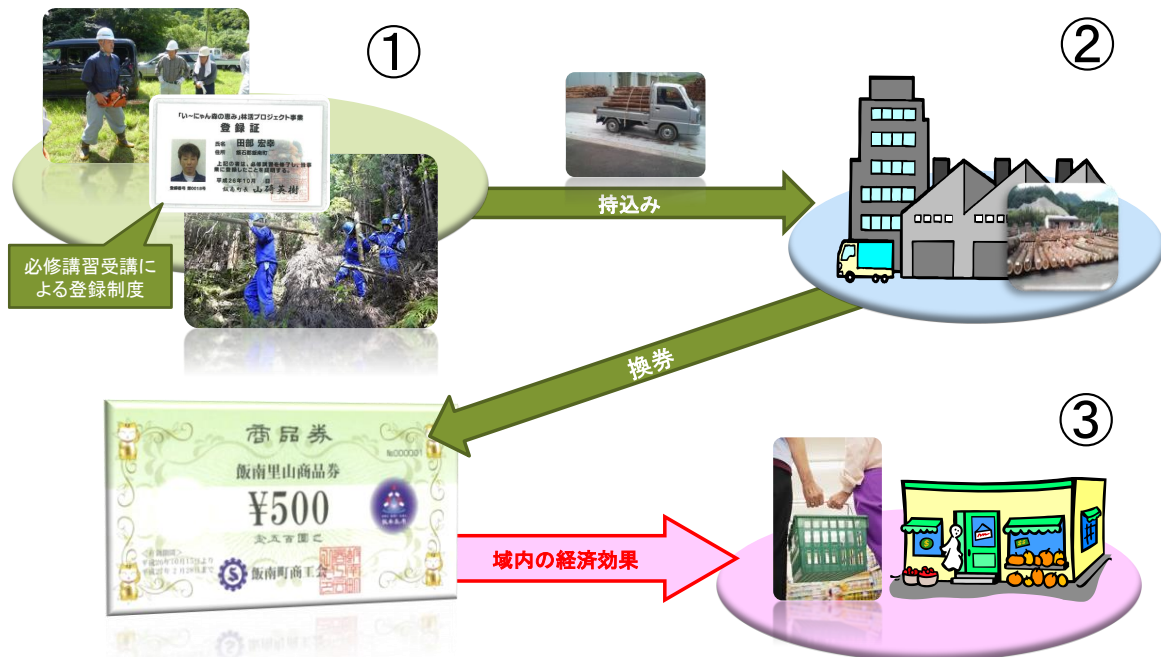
①

「い~にゃん森の恵み」林業プロジェクト事業
登録証
氏名 田部 宏幸
住所 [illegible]
上記の者は、必修講習を修了し当事業に登録したことを証明する。
平成26年10月 日
飯南町長 山碕英樹

必修講習受講による登録制度

持込み

②

換券

③

商品券
№00000
飯南里山商品券
¥500
金五百圓也
飯南町商工会

域内の経済効果